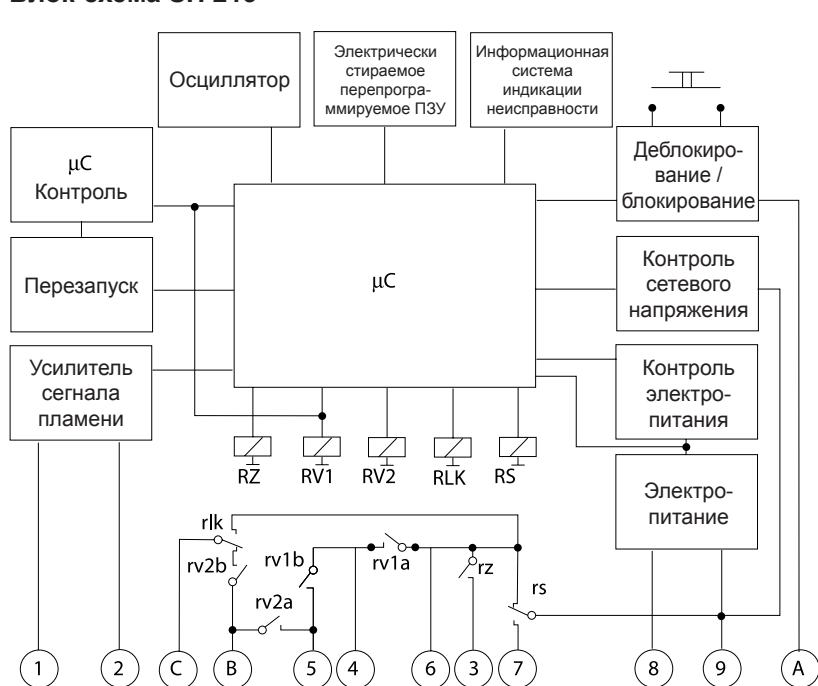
Осциллятор

Электрически стираемое перепрограммируемое ПЗУ

Информационная система индикации неисправности

μC Контроль

Деблокирование / блокирование

μC

Перезапуск

Контроль сетевого напряжения

Усилитель сегнала пламени

Контроль электропитания

RZ RV1 RV2 RLK RS

Электропитание

rlk

rv2b

rv1b

rv1a

rz

rv2a

rs

1 2 C B 5 4 6 3 7 8 9 A